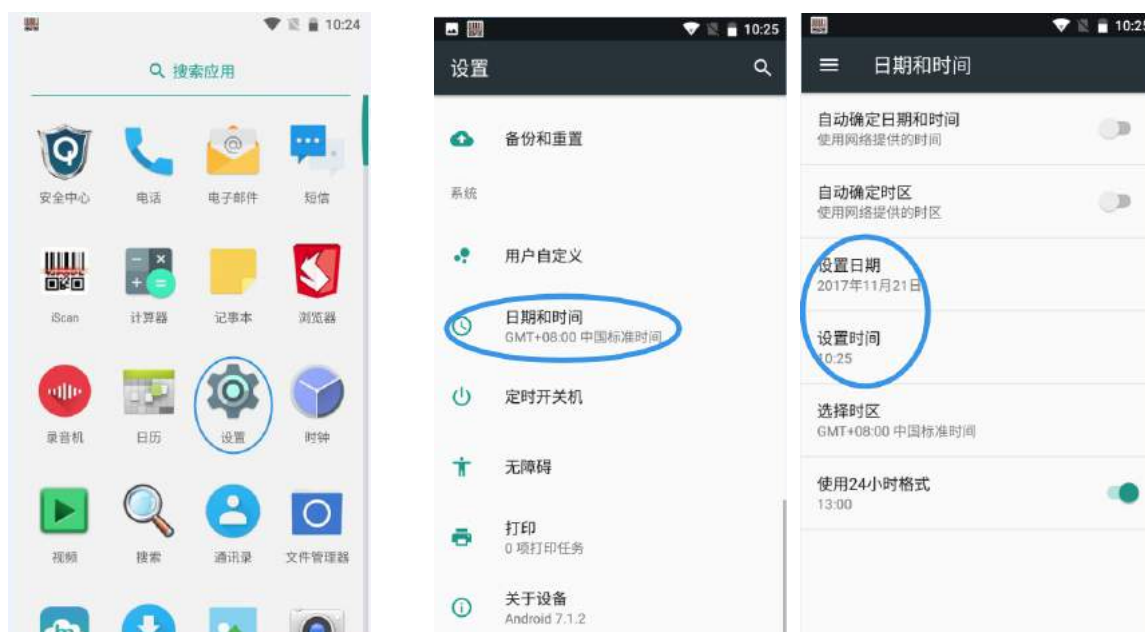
10:24

搜索应用

安全中心 电话 电子邮件 短信

iScan 计算器 记事本 浏览器

录音机 日历 设置 时钟

视频 搜索 通讯录 文件管理器

10:25

设置

备份和重置

系统

用户自定义

日期和时间
GMT+08:00 中国标准时间

定时开关机

无障碍

打印
0 项打印任务

关于设备
Android 7.1.2

10:25

日期和时间

自动确定日期和时间
使用网络提供的时间

自动确定时区
使用网络提供的时区

设置日期
2017年11月21日

设置时间
10:25

选择时区
GMT+08:00 中国标准时间

使用24小时格式
13:00